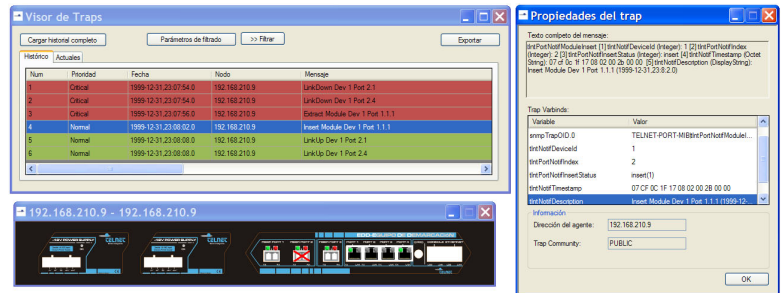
Visor de Traps

Cargar historial completo

Parámetros de filtrado

>> Filtrar

Exportar

Histórico

Actuales

| Num | Prioridad | Fecha | Nodo | Mensaje |
|---|---|---|---|---|
| 1 | Critical | 1999-12-31.23:07:54.0 | 192.168.210.9 | LinkDown Dev 1 Port 2.1 |
| 2 | Critical | 1999-12-31.23:07:54.0 | 192.168.210.9 | LinkDown Dev 1 Port 2.4 |
| 3 | Critical | 1999-12-31.23:07:56.0 | 192.168.210.9 | Extract Module Dev 1 Port 1.1.1 |
| 4 | Normal | 1999-12-31.23:08:02.0 | 192.168.210.9 | Insert Module Dev 1 Port 1.1.1 |
| 5 | Normal | 1999-12-31.23:08:08.0 | 192.168.210.9 | LinkUp Dev 1 Port 2.1 |
| 6 | Normal | 1999-12-31.23:08:08.0 | 192.168.210.9 | LinkUp Dev 1 Port 2.4 |

192.168.210.9 - 192.168.210.9

AC POWER SUPPLY

TELNET

AC POWER SUPPLY

TELNET

EDD-EQUIPO DE DEMARCACION

Propiedades del trap

Texto completo del mensaje:

tlntPortNotifModuleInsert [1] tlntNotifDeviceId (Integer): 1 [2] tlntPortNotifIndex (Integer): 2 [3] tlntPortNotifInsertStatus (Integer): insert [4] tlntNotifTimestamp (Octet String): 07 cf 0c 1f 17 08 02 00 2b 00 00 [5] tlntNotifDescription (DisplayString): Insert Module Dev 1 Port 1.1.1 (1999-12-31.23:8:2.0)

Trap Varbinds:

| Variable | Valor |
|---|---|
| snmpTrapOID.0 | TELNET-PORT-MIB:tlntPortNotifModuleI... |
| tlntNotifDeviceId | 1 |
| tlntPortNotifIndex | 2 |
| tlntPortNotifInsertStatus | insert(1) |
| tlntNotifTimestamp | 07 CF 0C 1F 17 08 02 00 2B 00 00 |
| tlntNotifDescription | Insert Module Dev 1 Port 1.1.1 (1999-12-... |

Información

Dirección del agente: 192.168.210.9

Trap Community: PUBLIC

OK